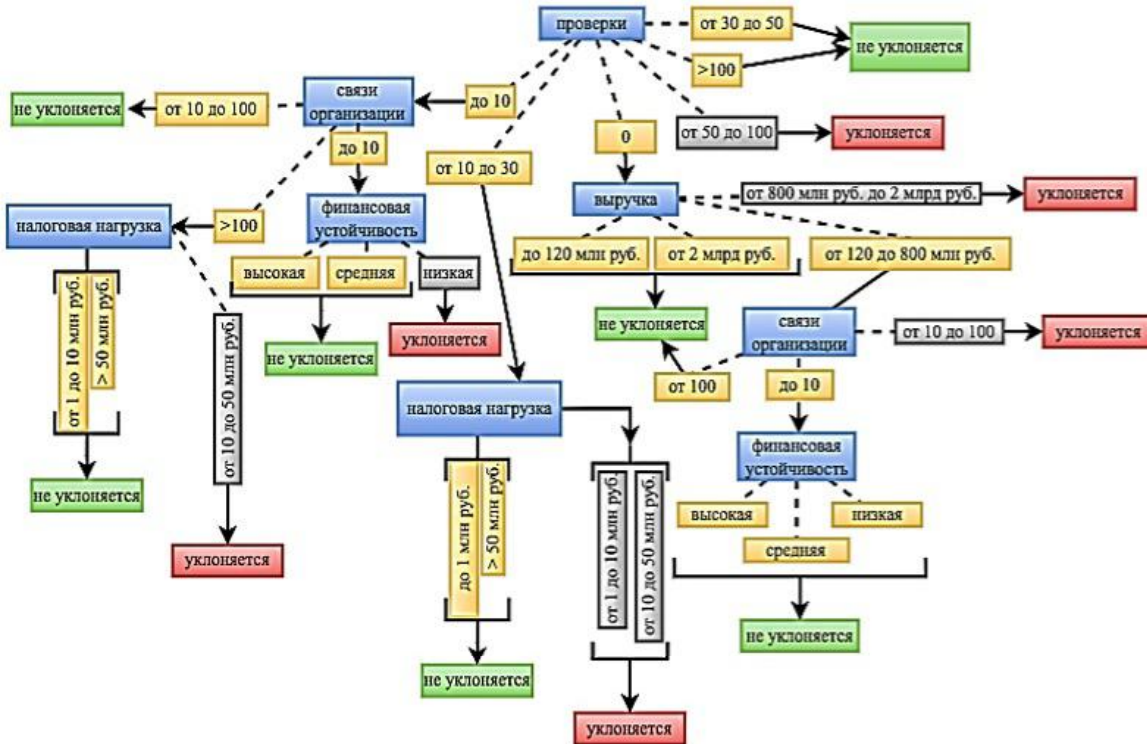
проверки

от 30 до 50

не уклоняется

>100

от 50 до 100

уклоняется

до 10

связи организации

от 10 до 100

не уклоняется

0

от 10 до 30

до 10

выручка

от 800 млн руб. до 2 млрд руб.

уклоняется

налоговая нагрузка

>100

финансовая устойчивость

до 120 млн руб.

от 2 млрд руб.

от 120 до 800 млн руб.

высокая

средняя

низкая

от 1 до 10 млн руб.

> 50 млн руб.

от 10 до 50 млн руб.

уклоняется

не уклоняется

не уклоняется

связи организации

от 10 до 100

уклоняется

от 100

до 10

налоговая нагрузка

финансовая устойчивость

не уклоняется

до 1 млн руб.

> 50 млн руб.

от 1 до 10 млн руб

от 10 до 50 млн руб

высокая

низкая

средняя

уклоняется

не уклоняется

не уклоняется

уклоняется